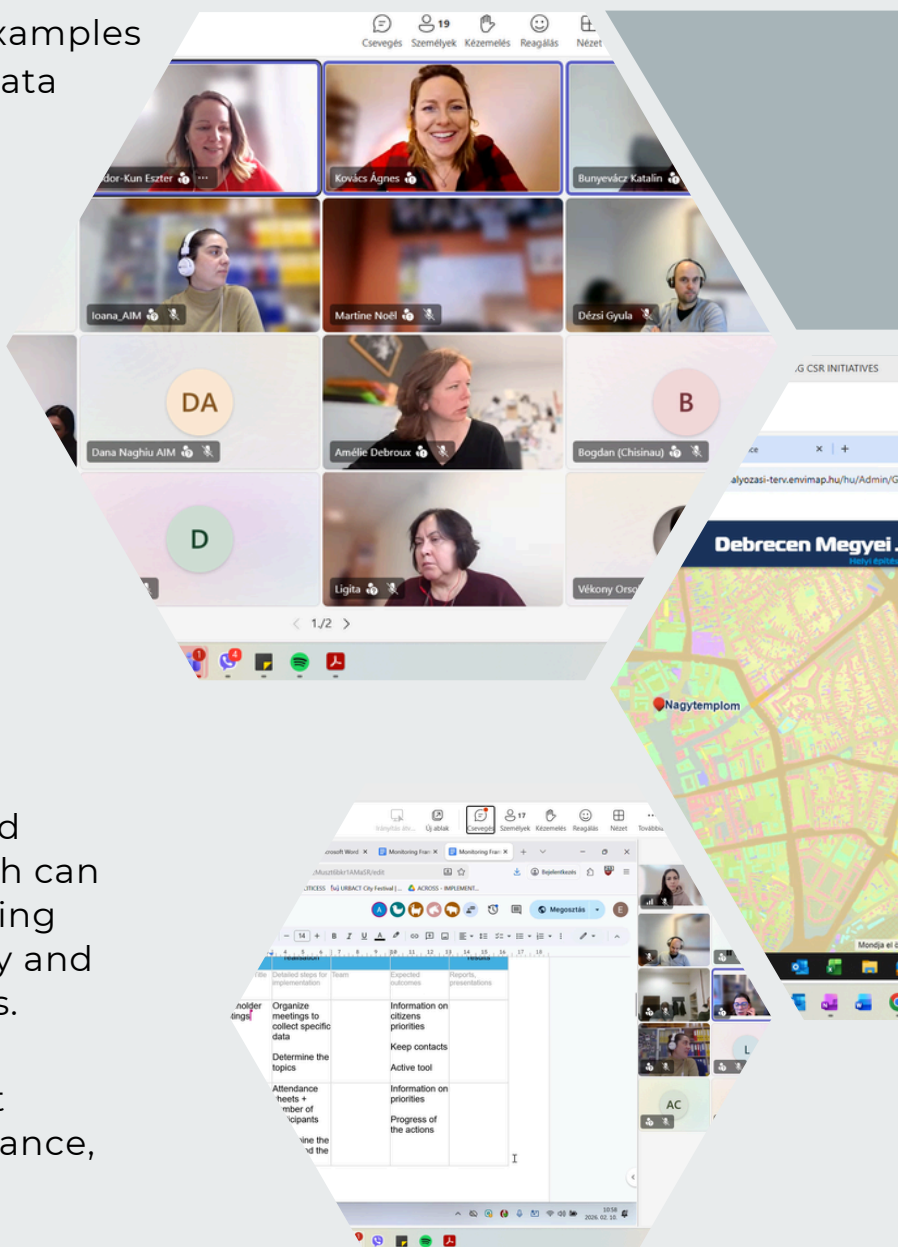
xamples
ata

d
h can
ing
y and
s.

t
ance,

Csevegés Személyek 19 Kézemelés Reagálás Nézet

dor-Kun Eszter
Kovács Ágnes
Bunyevácz Katalin
Ioana_AIM
Martine Noël
Dézsi Gyula
DA
Dana Naghiu AIM
Amélie Debroux
B
Bogdan (Chisinau)
D
Ligita
Vékony Orso
1/2

G CSR INITIATIVES
alyozasi-terv.envimap.hu/hu/Admin/G
Debrecen Megyei
Helyi építé
Nagytemplom
Mondja el ö

Csevegés Személyek 17 Kézemelés Reagálás Nézet Továbbiak
Monitoring Fran
Monitoring Fran
Bejelentkezés
URBACT City Festival
ACROSS - IMPLEMENT
Megosztás
E
14

| Title | Detailed steps for implementation | Team | Expected outcomes | Reports, presentations |
|---|---|---|---|---|
| holder tings | Organize meetings to collect specific data<br><br>Determine the topics | | Information on citizens priorities<br><br>Keep contacts<br><br>Active tool | |
| | Attendance heets + umber of icipants<br><br>mine the nd the | | Information on priorities<br><br>Progress of the actions | |

L
AC
10:58
2026. 02. 10.